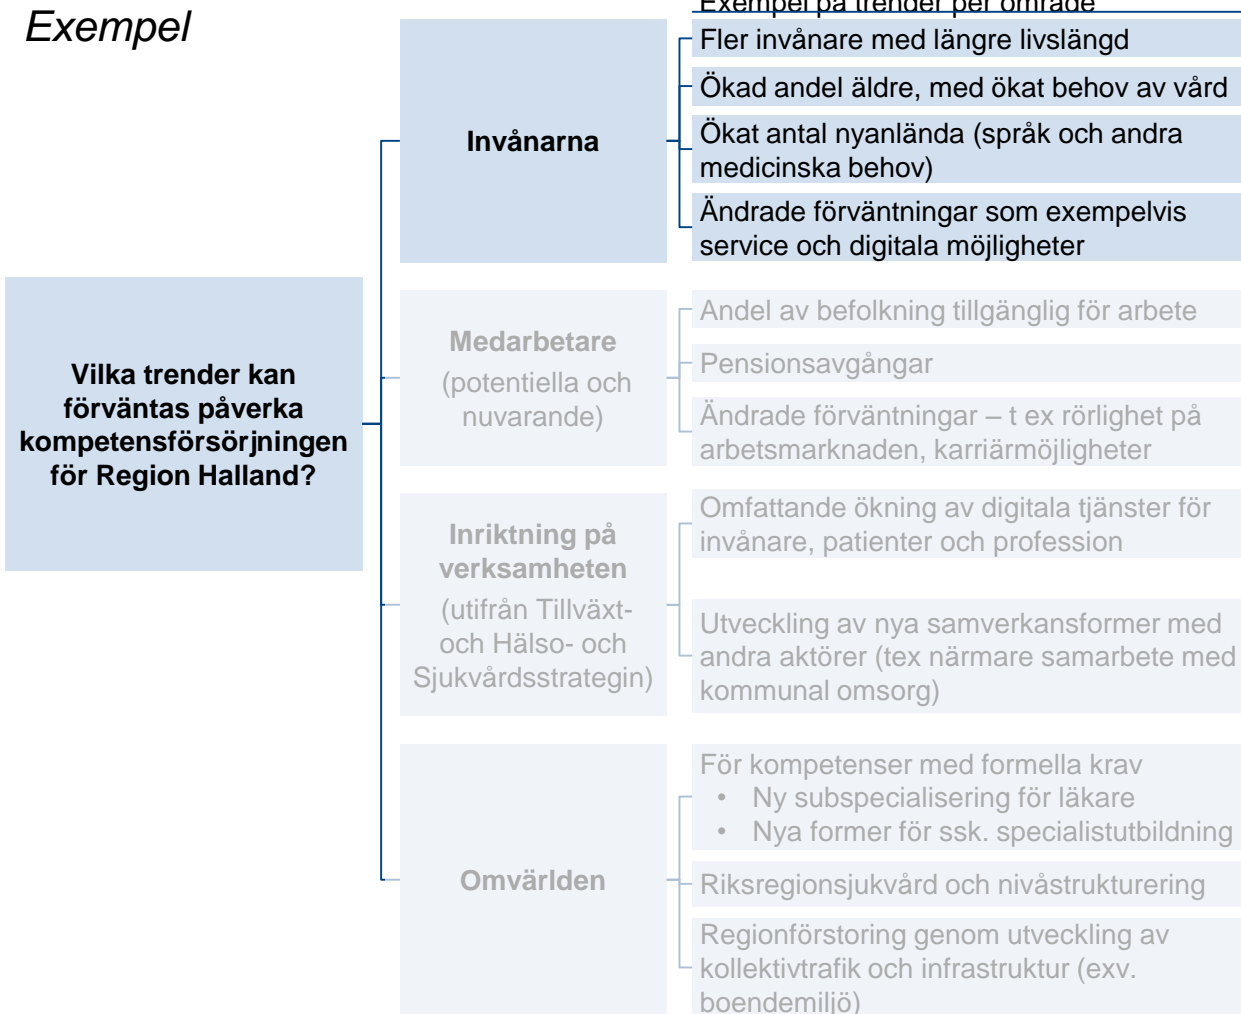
Exempel

Exempel på trender per område

Vilka trender kan förväntas påverka kompetensförsörjningen för Region Halland?

Invånarna

Fler invånare med längre livslängd

Ökad andel äldre, med ökat behov av vård

Ökat antal nyanlända (språk och andra medicinska behov)

Ändrade förväntningar som exempelvis service och digitala möjligheter

Medarbetare (potentiella och nuvarande)

Andel av befolkning tillgänglig för arbete

Pensionsavgångar

Ändrade förväntningar – t ex rörlighet på arbetsmarknaden, karriärmöjligheter

Inriktning på verksamheten (utifrån Tillväxt- och Hälso- och Sjukvårdsstrategin)

Omfattande ökning av digitala tjänster för invånare, patienter och profession

Utveckling av nya samverkansformer med andra aktörer (tex närmare samarbete med kommunal omsorg)

Omvärlden

För kompetenser med formella krav
• Ny subspecialisering för läkare
• Nya former för ssk. specialistutbildning

Riksregionsjukvård och nivåstrukturering

Regionförstoring genom utveckling av kollektivtrafik och infrastruktur (exv. boendemiljö)